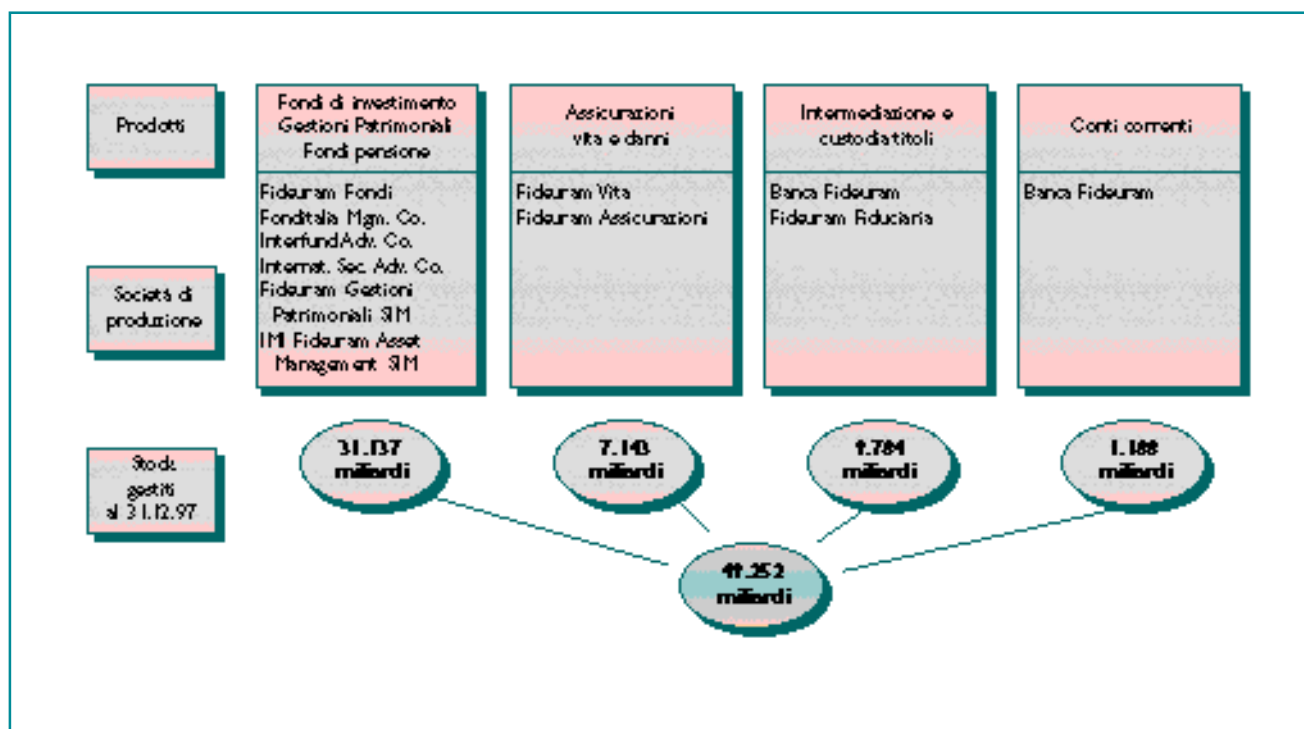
Prodotti

Fondi di investimento Gestioni Patrimoniali Fondi pensione

Assicurazioni vita e danni

Intermediazione e custodia titoli

Conti correnti

Società di produzione

Fideuram Fondi
Fonditalia Mgm. Co.
InterfundAdv. Co.
Internat. Sec. Adv. Co.
Fideuram Gestioni Patrimoniali SIM
IMI Fideuram Asset Management SIM

Fideuram Vita
Fideuram Assicurazioni

Banca Fideuram
Fideuram Fiduciaria

Banca Fideuram

Stock gestiti al 31.12.97

31.137 miliardi

7.143 miliardi

9.784 miliardi

1.188 miliardi

49.252 miliardi